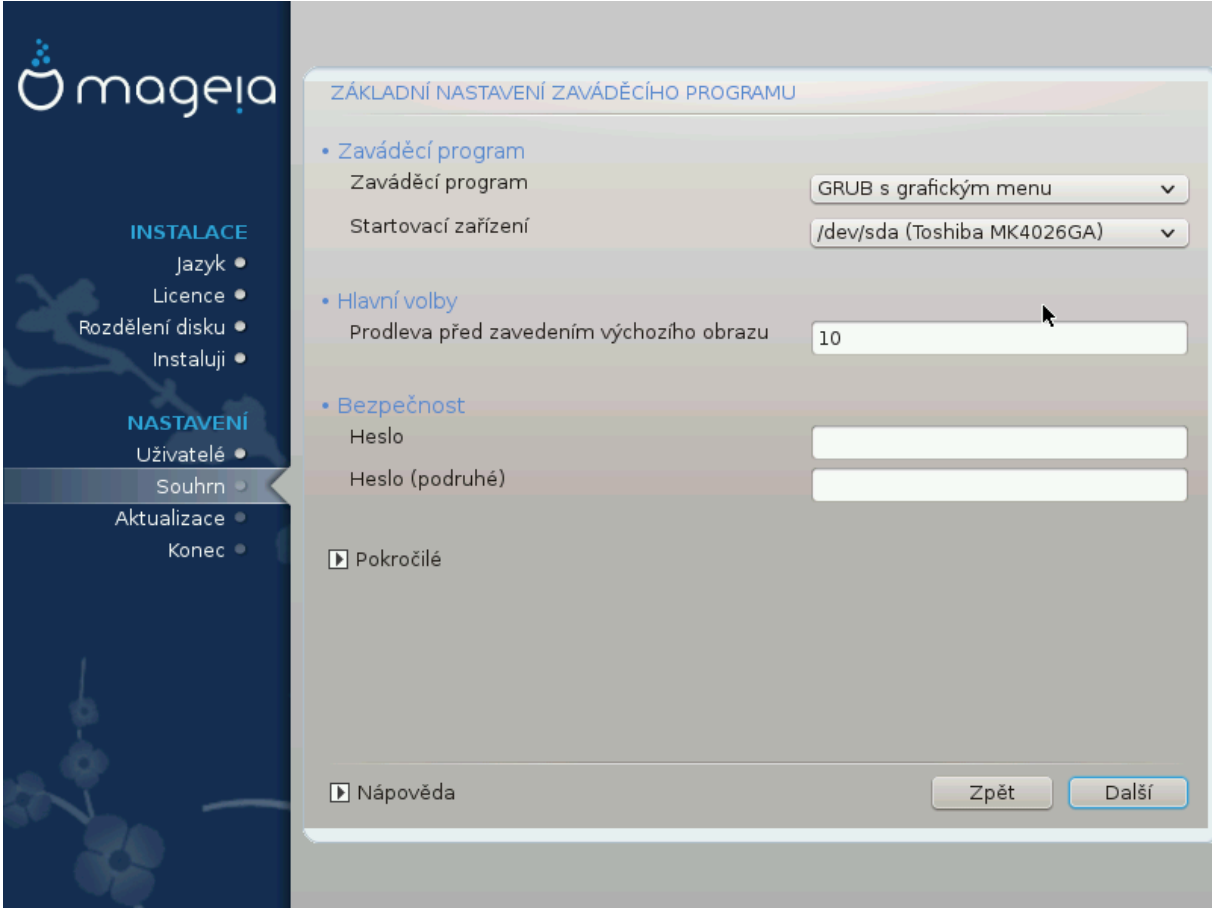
mageia

INSTALACE
Jazyk
Licence
Rozdělení disku
Instaluji

NASTAVENÍ
Uživatelé
Souhrn
Aktualizace
Konec

ZÁKLADNÍ NASTAVENÍ ZAVÁDĚCÍHO PROGRAMU

• Zaváděcí program
Zaváděcí program | GRUB s grafickým menu
Startovací zařízení | /dev/sda (Toshiba MK4026GA)

• Hlavní volby
Prodleva před zavedením výchozího obrazu | 10

• Bezpečnost
Heslo
Heslo (podruhé)

Pokročilé

Nápověda

Zpět

Další